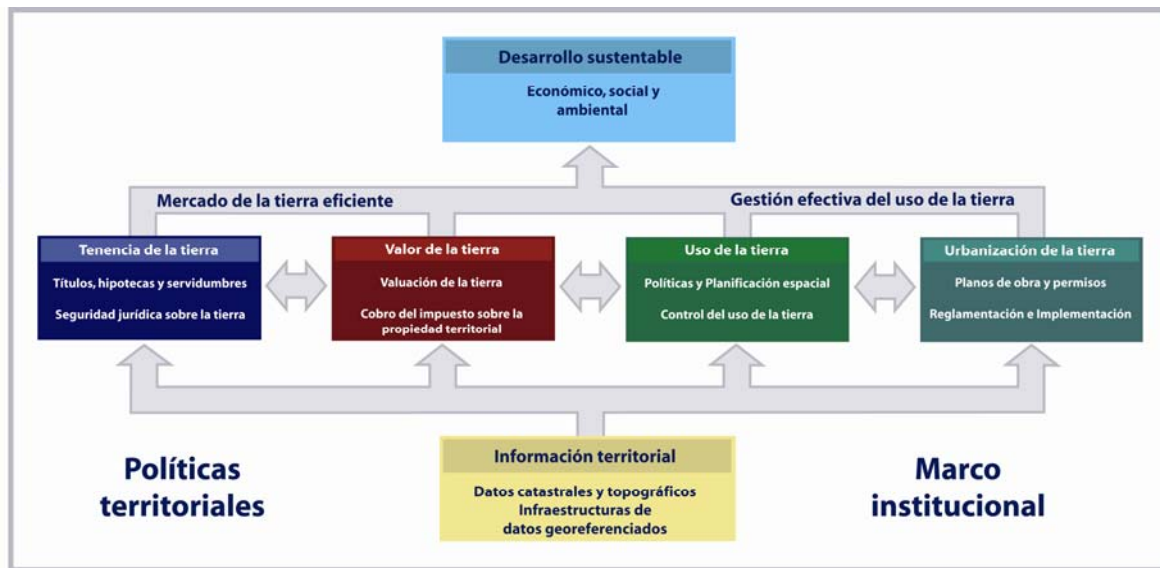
Desarrollo sustentable

Económico, social y ambiental

Mercado de la tierra eficiente

Gestión efectiva del uso de la tierra

Tenencia de la tierra

Títulos, hipotecas y servidumbres

Seguridad jurídica sobre la tierra

Valor de la tierra

Valuación de la tierra

Cobro del impuesto sobre la propiedad territorial

Uso de la tierra

Políticas y Planificación espacial

Control del uso de la tierra

Urbanización de la tierra

Planos de obra y permisos

Reglamentación e Implementación

Políticas territoriales

Información territorial

Datos catastrales y topográficos
Infraestructuras de datos georeferenciados

Marco institucional